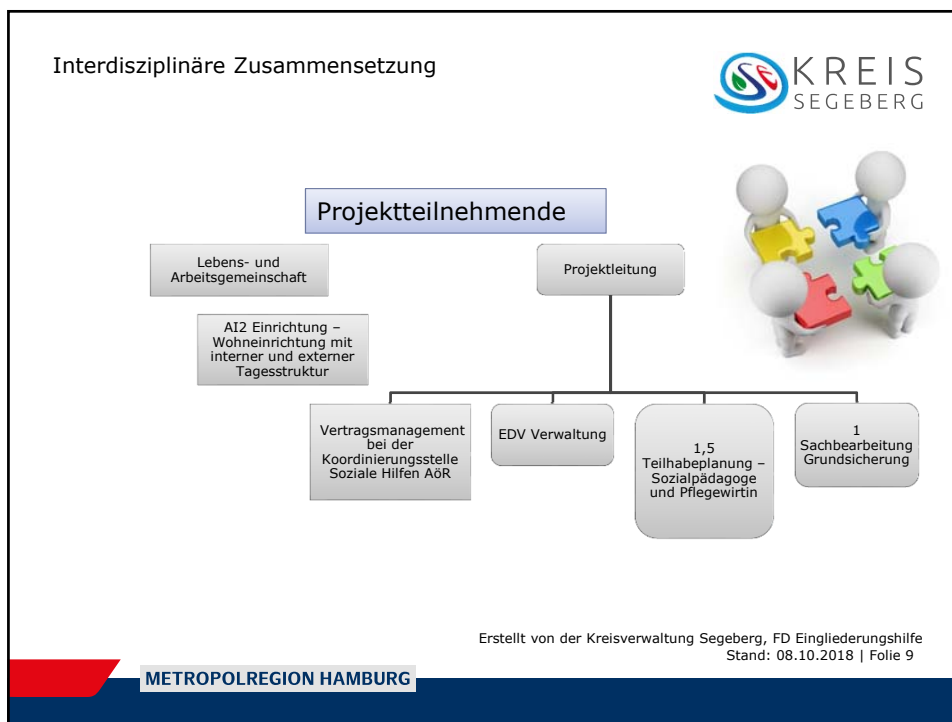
Interdisziplinäre Zusammensetzung

KREIS SEGEBERG

Projektteilnehmende

Lebens- und Arbeitsgemeinschaft

AI2 Einrichtung – Wohneinrichtung mit interner und externer Tagesstruktur

Projektleitung

Vertragsmanagement bei der Koordinierungsstelle Soziale Hilfen AöR

EDV Verwaltung

1,5 Teilhabeplanung – Sozialpädagoge und Pflegewirtin

1 Sachbearbeitung Grundsicherung

Erstellt von der Kreisverwaltung Segeberg, FD Eingliederungshilfe
Stand: 08.10.2018 | Folie 9

METROPOLREGION HAMBURG